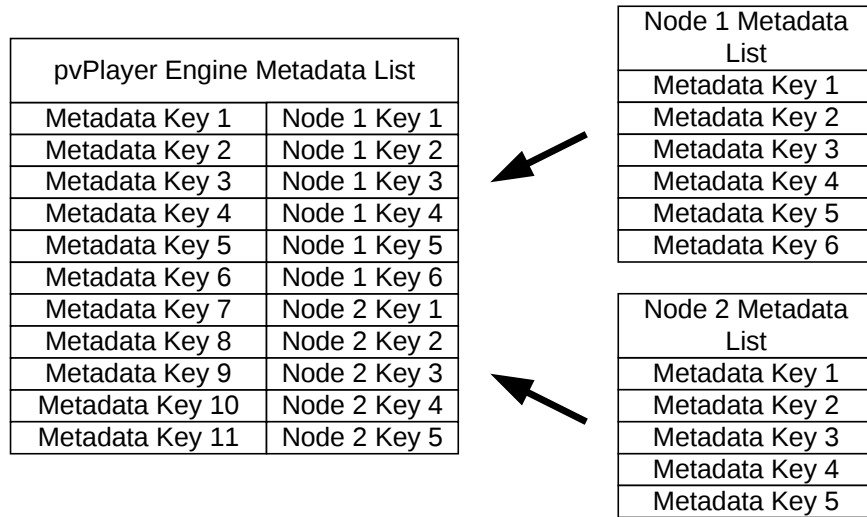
| pvPlayer Engine Metadata List | |
|---|---|
| Metadata Key 1 | Node 1 Key 1 |
| Metadata Key 2 | Node 1 Key 2 |
| Metadata Key 3 | Node 1 Key 3 |
| Metadata Key 4 | Node 1 Key 4 |
| Metadata Key 5 | Node 1 Key 5 |
| Metadata Key 6 | Node 1 Key 6 |
| Metadata Key 7 | Node 2 Key 1 |
| Metadata Key 8 | Node 2 Key 2 |
| Metadata Key 9 | Node 2 Key 3 |
| Metadata Key 10 | Node 2 Key 4 |
| Metadata Key 11 | Node 2 Key 5 |

| Node 1 Metadata List |
|---|
| Metadata Key 1 |
| Metadata Key 2 |
| Metadata Key 3 |
| Metadata Key 4 |
| Metadata Key 5 |
| Metadata Key 6 |

| Node 2 Metadata List |
|---|
| Metadata Key 1 |
| Metadata Key 2 |
| Metadata Key 3 |
| Metadata Key 4 |
| Metadata Key 5 |